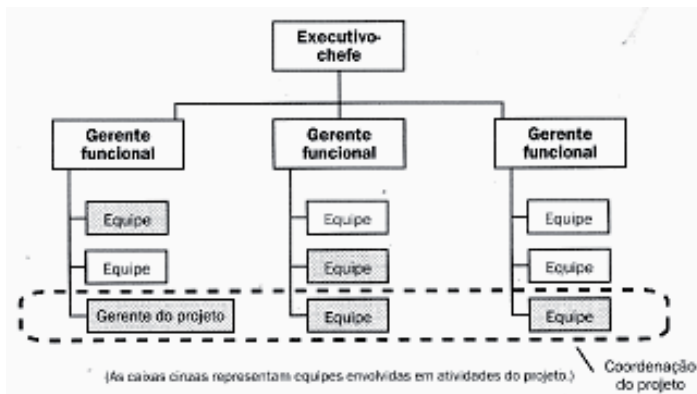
Executivo-chefe

Gerente funcional

Equipe

Equipe

Gerente do projeto

Gerente funcional

Equipe

Equipe

Equipe

Gerente funcional

Equipe

Equipe

Equipe

(As caixas cinzas representam equipes envolvidas em atividades do projeto.)

Coordenação do projeto